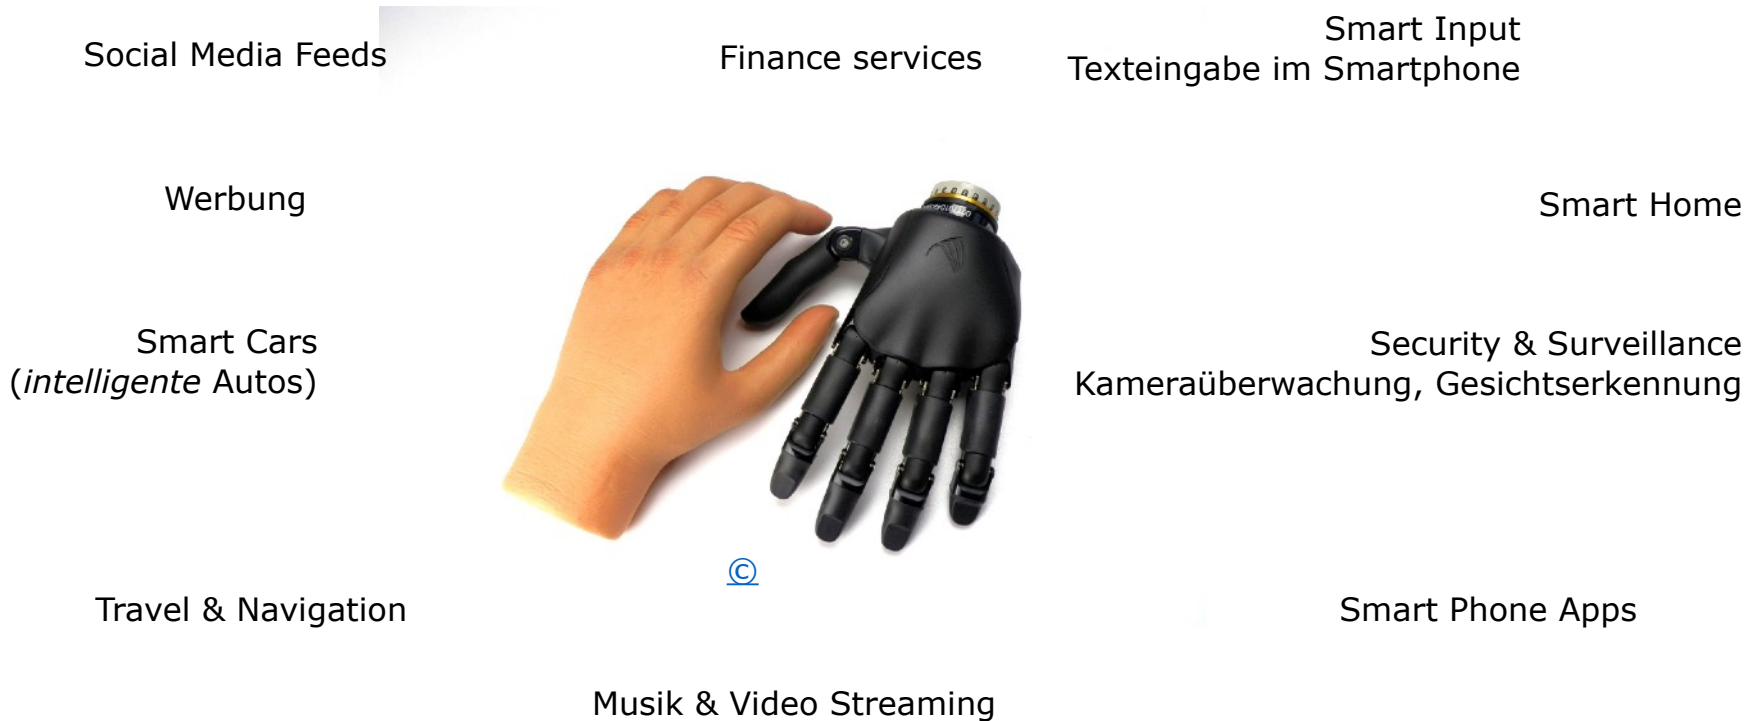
Social Media Feeds

Finance services

Smart Input
Texteingabe im Smartphone

Werbung

Smart Home

Smart Cars
(*intelligente* Autos)

Security & Surveillance
Kameraüberwachung, Gesichtserkennung

©

Travel & Navigation

Smart Phone Apps

Musik & Video Streaming